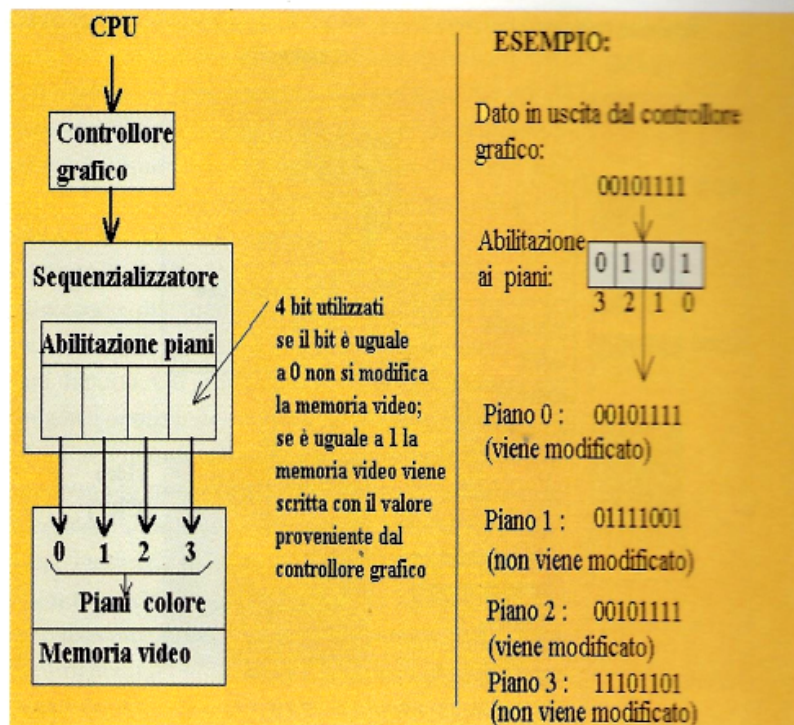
CPU

Controllore grafico

Sequenzializzatore

Abilitazione piani

4 bit utilizzati se il bit è uguale a 0 non si modifica la memoria video; se è uguale a 1 la memoria video viene scritta con il valore proveniente dal controllore grafico

0 1 2 3

Piani colore

Memoria video

ESEMPIO:

Dato in uscita dal controllore grafico:

00101111

Abilitazione ai piani:

| 0 | 1 | 0 | 1 |
|---|---|---|---|
| 3 | 2 | 1 | 0 |

Piano 0 : 00101111 (viene modificato)

Piano 1 : 01111001 (non viene modificato)

Piano 2 : 00101111 (viene modificato)

Piano 3 : 11101101 (non viene modificato)